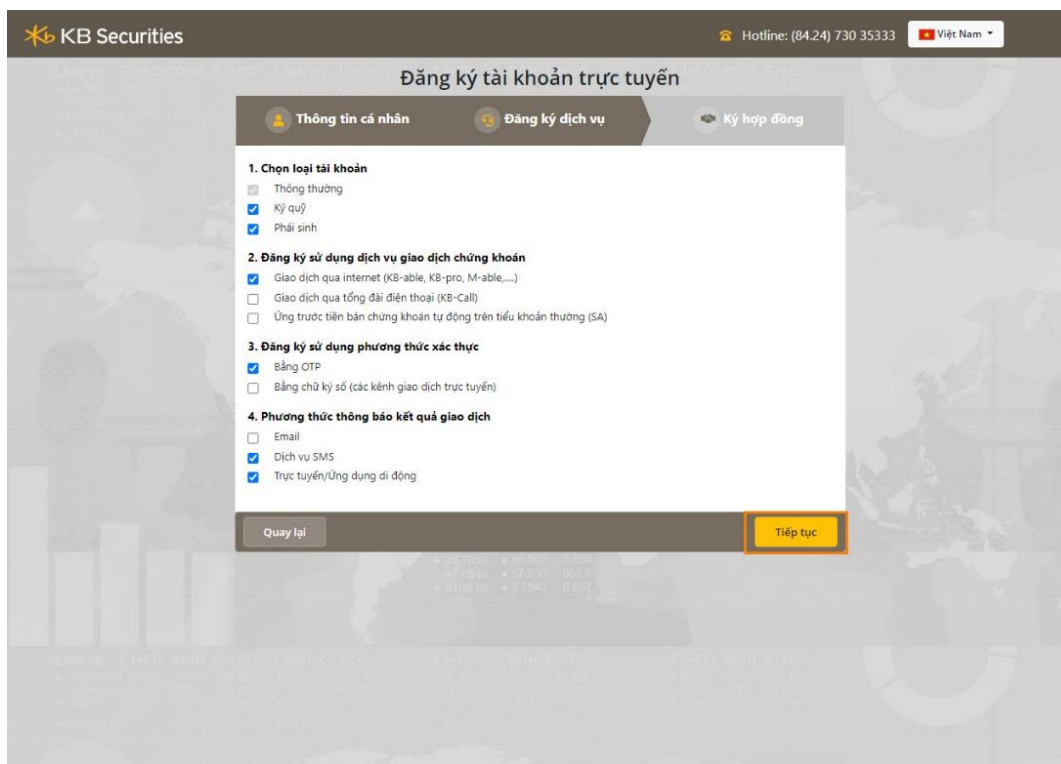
KB Securities

Hotline: (84.24) 730 35333

Việt Nam

Đăng ký tài khoản trực tuyến

Thông tin cá nhân

Đăng ký dịch vụ

Ký hợp đồng

1. Chọn loại tài khoản

Thông thường

Ký quỹ

Phái sinh

2. Đăng ký sử dụng dịch vụ giao dịch chứng khoán

Giao dịch qua internet (KB-able, KB-pro, M-able,....)

Giao dịch qua tổng đài điện thoại (KB-Call)

Ứng trước tiền bán chứng khoán tự động trên tiểu khoản thường (SA)

3. Đăng ký sử dụng phương thức xác thực

Bằng OTP

Bằng chữ ký số (các kênh giao dịch trực tuyến)

4. Phương thức thông báo kết quả giao dịch

Email

Dịch vụ SMS

Trực tuyến/Ứng dụng di động

Quay lại

Tiếp tục